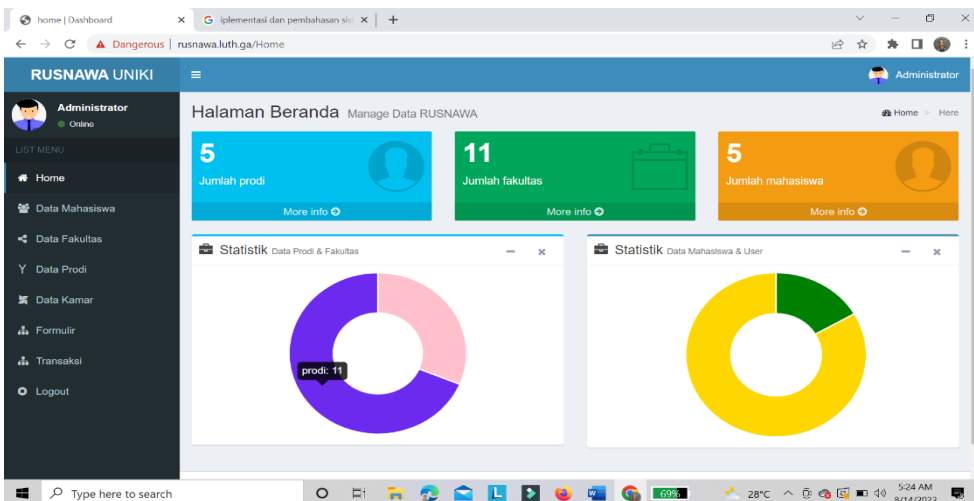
home | Dashboard
G iplementasi dan pembahasan si
Dangerous | rusnawa.luth.ga/Home

RUSNAWA UNIKI
Administrator
Administrator
Online
LIST MENU
Home
Data Mahasiswa
Data Fakultas
Data Prodi
Data Kamar
Formulir
Transaksi
Logout

Halaman Beranda Manage Data RUSNAWA
Home > Here

5
Jumlah prodi
More info

11
Jumlah fakultas
More info

5
Jumlah mahasiswa
More info

Statistik Data Prodi & Fakultas
prodi: 11

Statistik Data Mahasiswa & User

Type here to search
69%
28°C
5:24 AM
8/14/2022